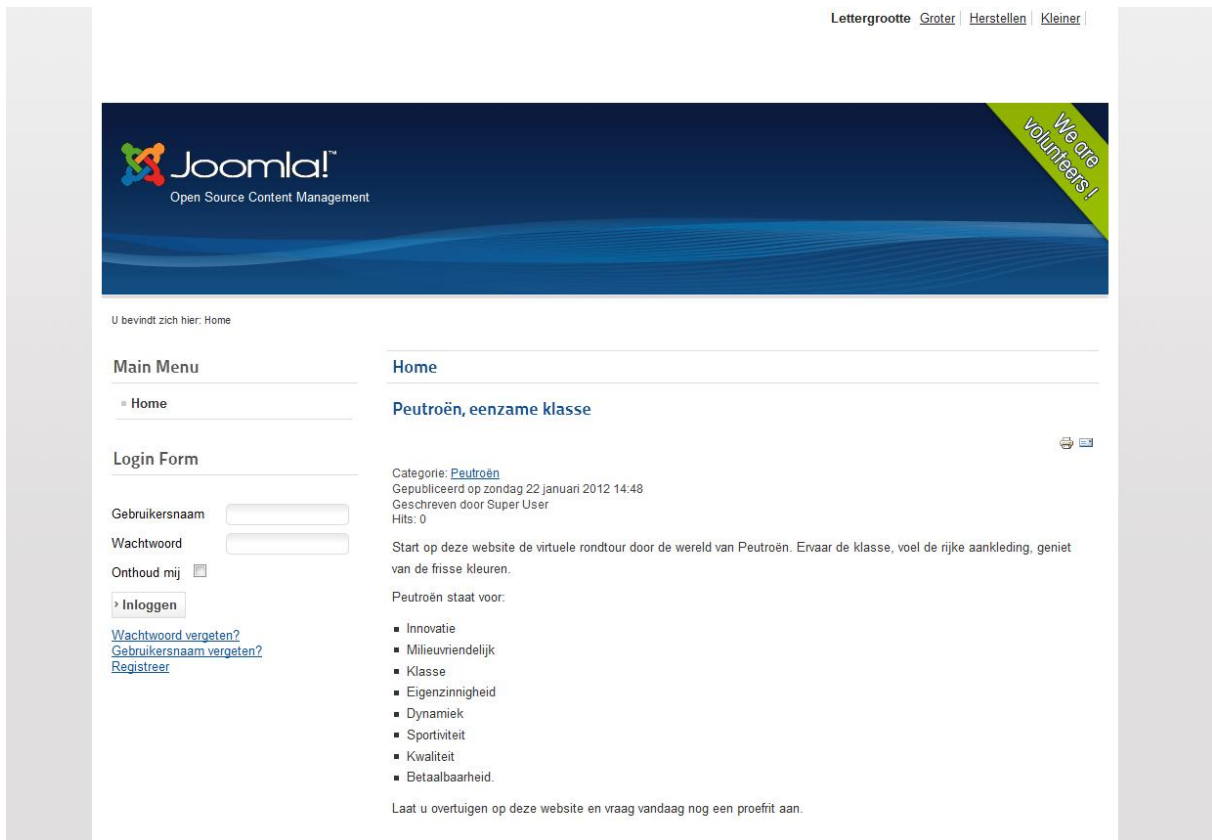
Lettergrootte Groter | Herstellen | Kleiner

Joomla!™
Open Source Content Management

We are volunteers !

U bevindt zich hier: Home

Main Menu

Home

Login Form

Gebruikersnaam

Wachtwoord

Onthoud mij

› Inloggen

Wachtwoord vergeten?
Gebruikersnaam vergeten?
Registreer

Home

Peutroën, eenzame klasse

Categorie: Peutroën
Gepubliceerd op zondag 22 januari 2012 14:48
Geschreven door Super User
Hits: 0

Start op deze website de virtuele rondtour door de wereld van Peutroën. Ervaar de klasse, voel de rijke aankleding, geniet van de frisse kleuren.

Peutroën staat voor:

- Innovatie
- Milieuvriendelijk
- Klasse
- Eigenzinnigheid
- Dynamiek
- Sportiviteit
- Kwaliteit
- Betaalbaarheid.

Laat u overtuigen op deze website en vraag vandaag nog een proefrit aan.